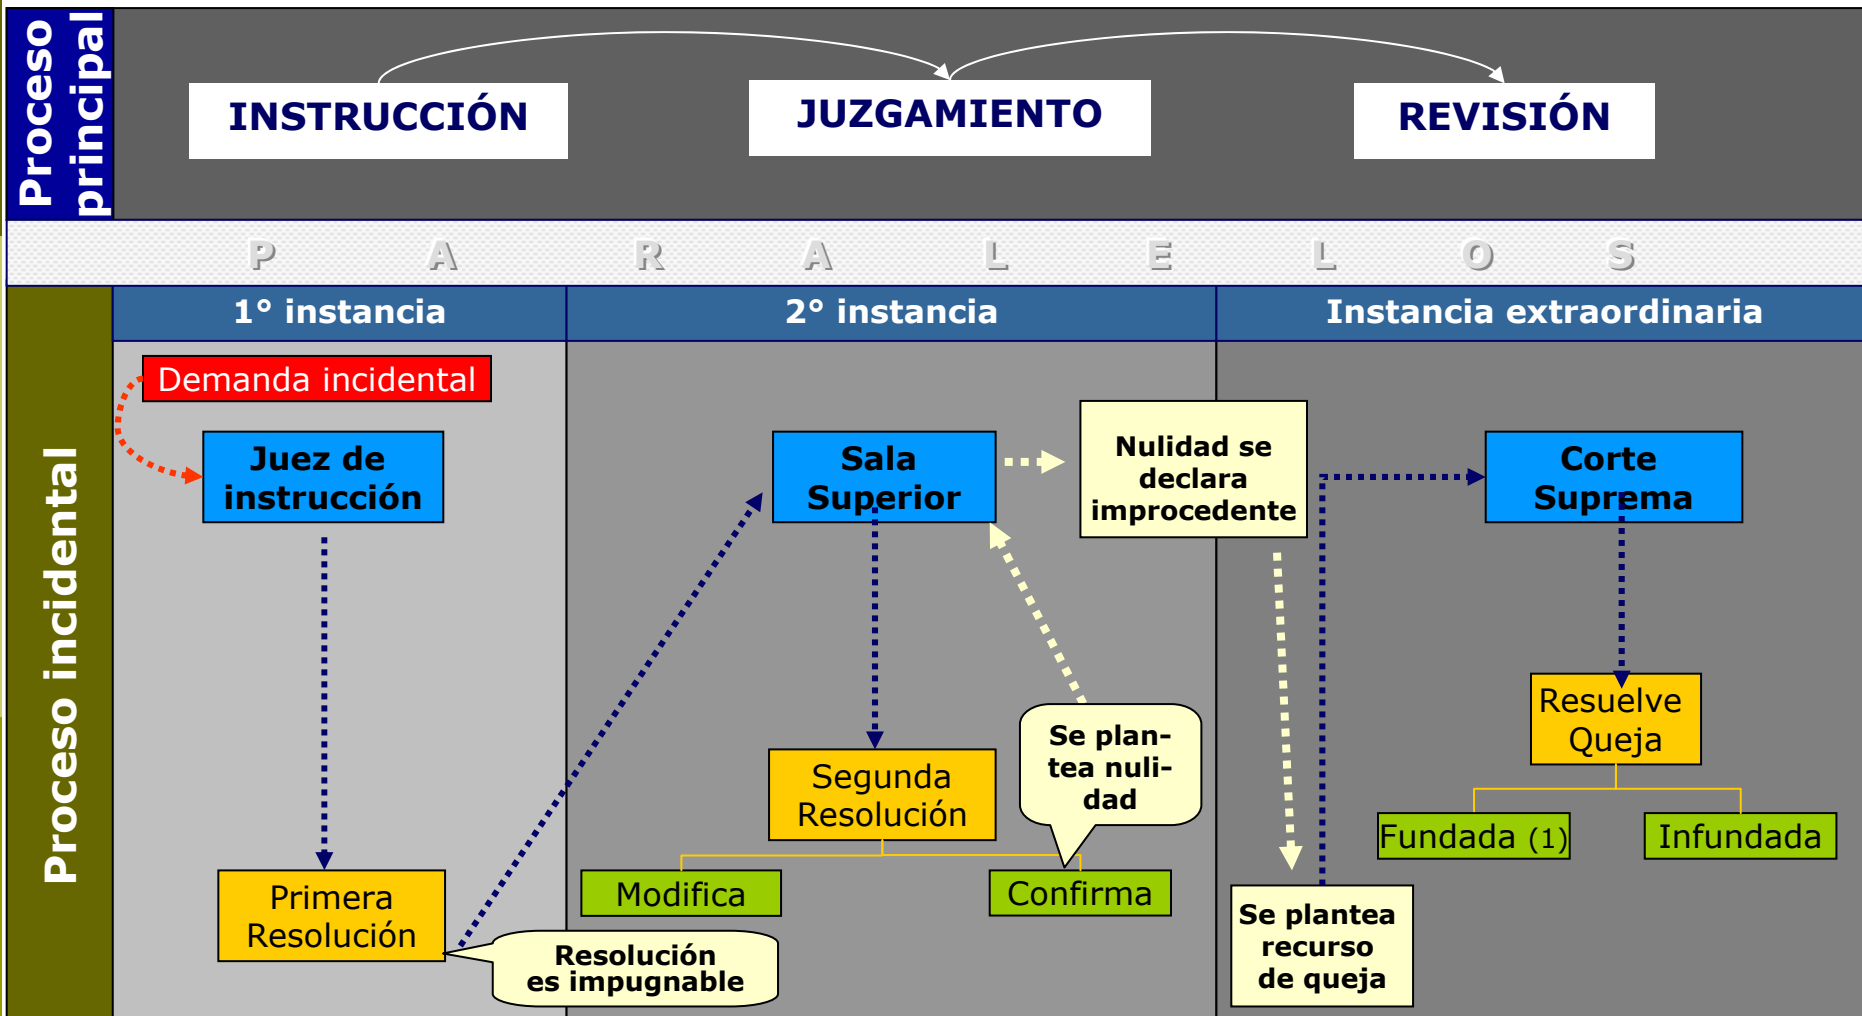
Proceso principal

INSTRUCCIÓN

JUZGAMIENTO

REVISIÓN

P A R A L E L O S

Proceso incidental

1° instancia

2° instancia

Instancia extraordinaria

Demanda incidental

Juez de instrucción

Primera Resolución

Resolución es impugnable

Sala Superior

Nulidad se declara improcedente

Segunda Resolución

Se plantea nulidad

Modifica

Confirma

Se plantea recurso de queja

Corte Suprema

Resuelve Queja

Fundada (1)

Infundada